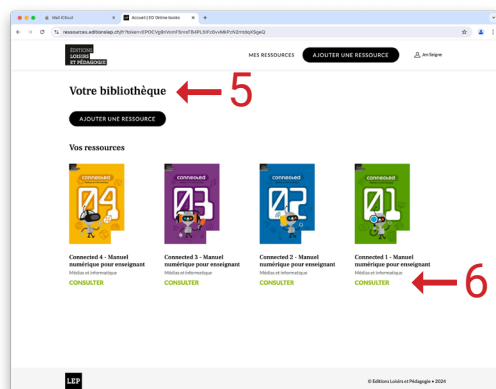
Mail iCloud
Accueil | EO Online-books
ressources.editionslep.ch/?token=EPOCVgBnVctnFSrnnTB4PL5lFzDvvMkPzN2rntdqKGgeQ

ÉDITIONS LOISIRS ET PÉDAGOGIE

MES RESSOURCES
AJOUTER UNE RESSOURCE
Jen Seigne

Votre bibliothèque
5

AJOUTER UNE RESSOURCE

Vos ressources

connected
04
Connected 4 - Manuel numérique pour enseignant
Médias et informatique
CONSULTER

connected
03
Connected 3 - Manuel numérique pour enseignant
Médias et informatique
CONSULTER

connected
02
Connected 2 - Manuel numérique pour enseignant
Médias et informatique
CONSULTER

connected
01
Connected 1 - Manuel numérique pour enseignant
Médias et informatique
CONSULTER
6

LEP
© Éditions Loisirs et Pédagogie • 2024